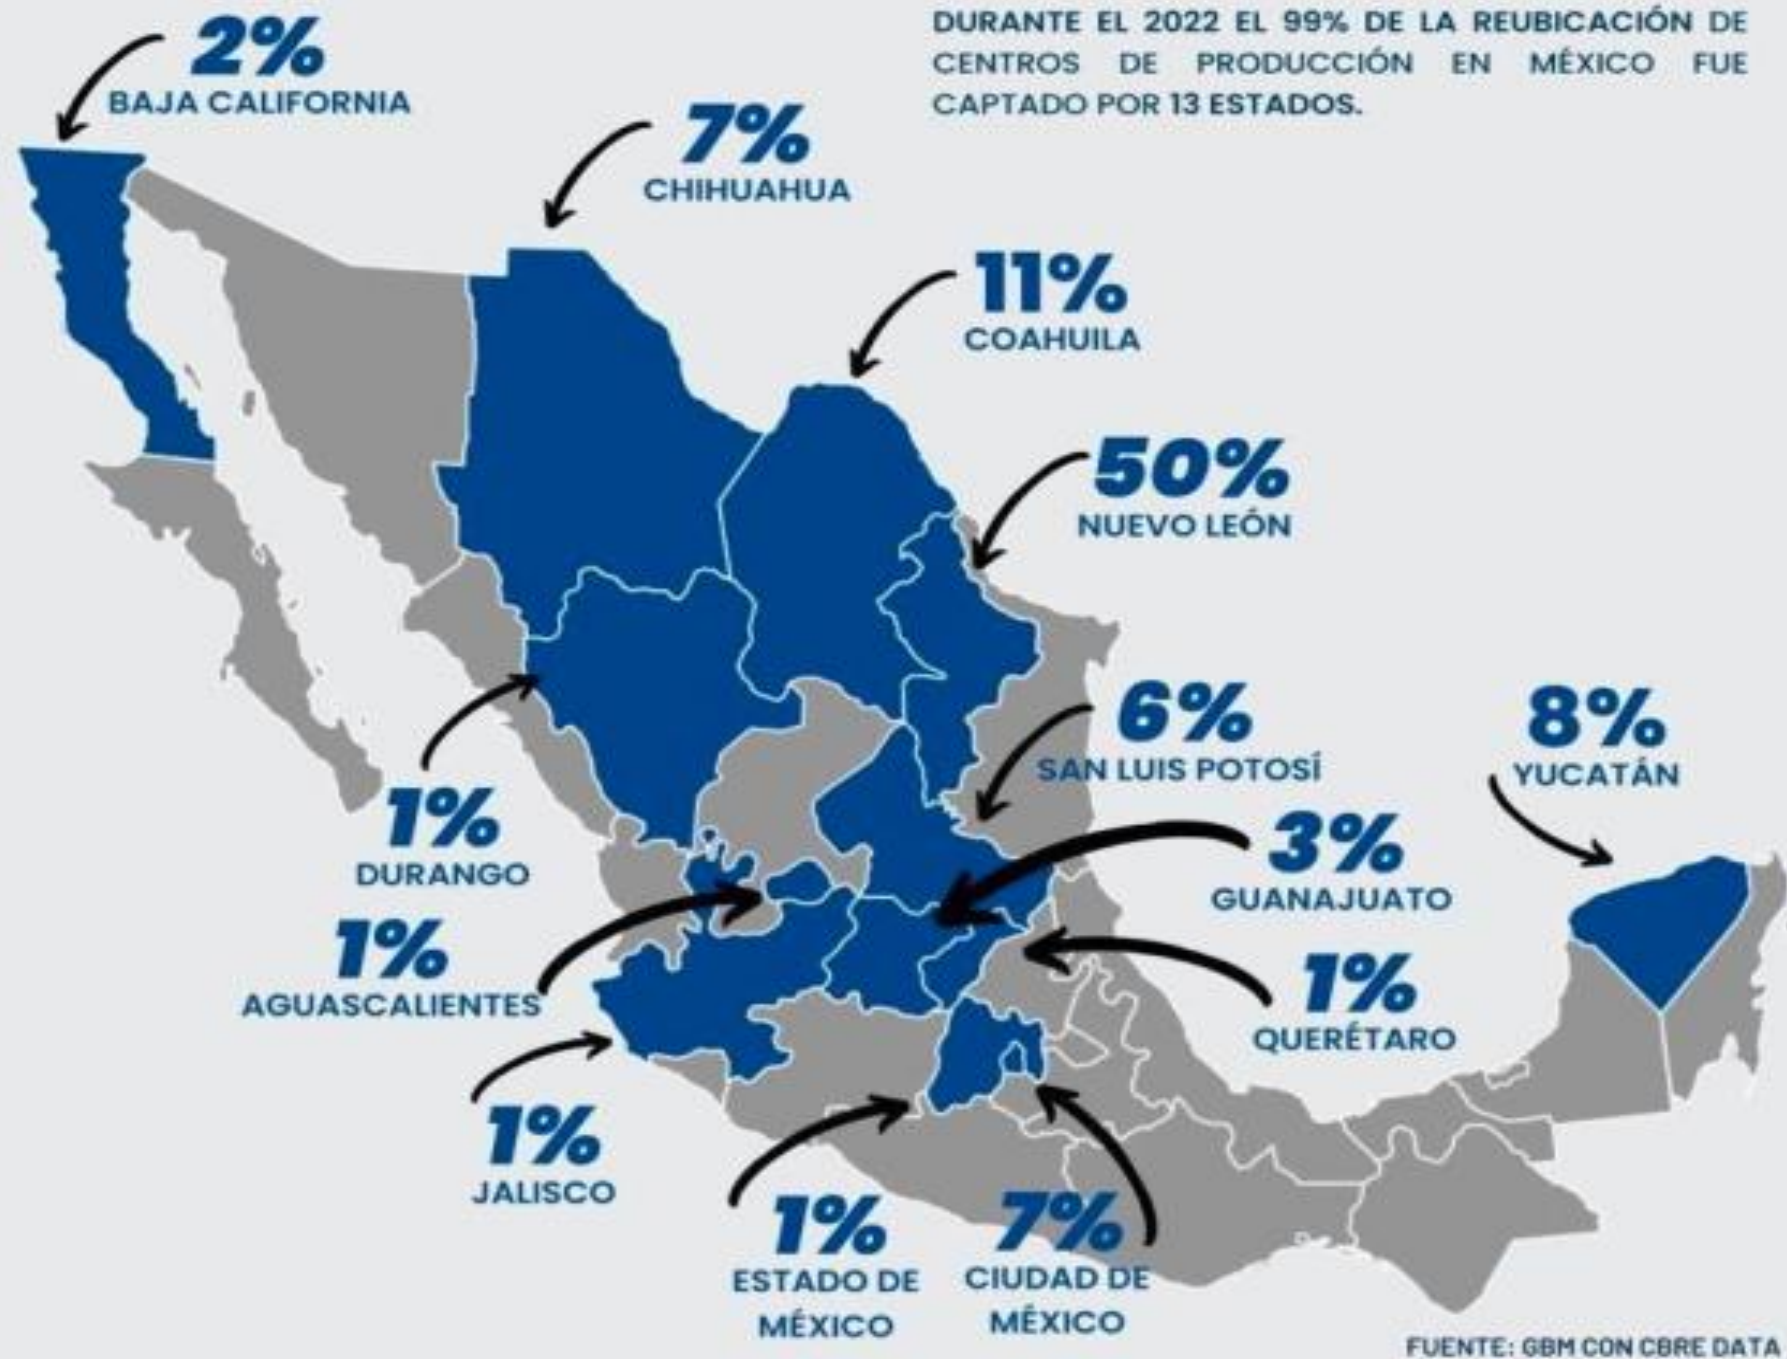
DURANTE EL 2022 EL 99% DE LA REUBICACIÓN DE CENTROS DE PRODUCCIÓN EN MÉXICO FUE CAPTADO POR 13 ESTADOS.

2%
BAJA CALIFORNIA

7%
CHIHUAHUA

11%
COAHUILA

50%
NUEVO LEÓN

6%
SAN LUIS POTOSÍ

8%
YUCATÁN

1%
DURANGO

3%
GUANAJUATO

1%
AGUASCALIENTES

1%
QUERÉTARO

1%
JALISCO

1%
ESTADO DE MÉXICO

7%
CIUDAD DE MÉXICO

FUENTE: GBM CON CBRE DATA